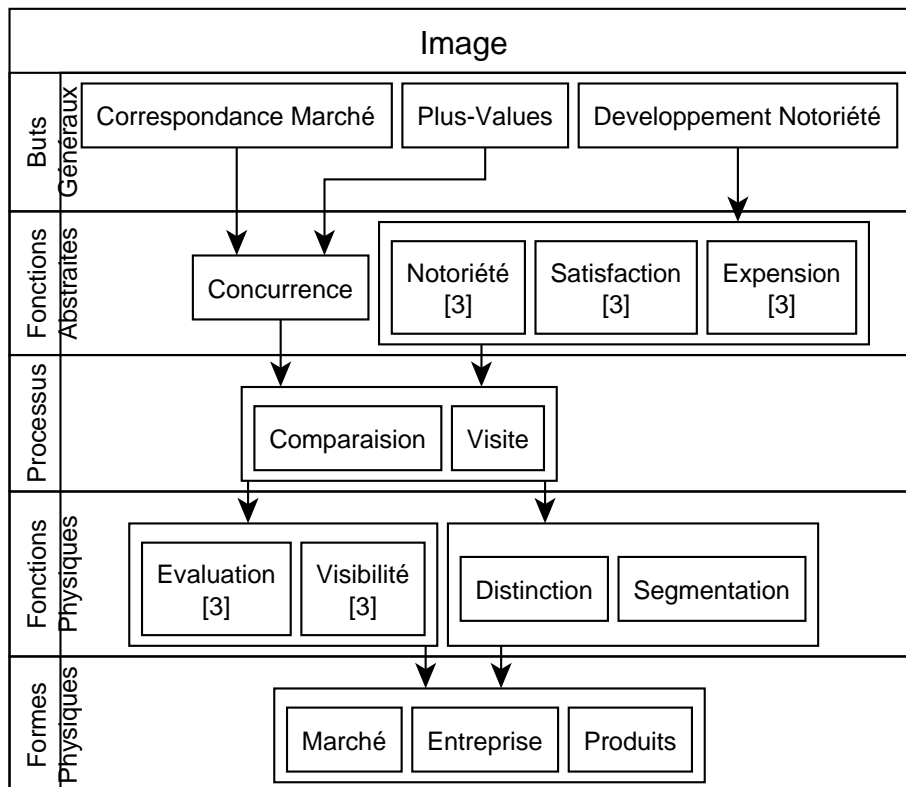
Image

Buts Généraux

Correspondance Marché

Plus-Values

Developpement Notoriété

Fonctions Abstraites

Concurrence

Notoriété [3]

Satisfaction [3]

Expension [3]

Processus

Comparaision

Visite

Fonctions Physiques

Evaluation [3]

Visibilité [3]

Distinction

Segmentation

Formes Physiques

Marché

Entreprise

Produits